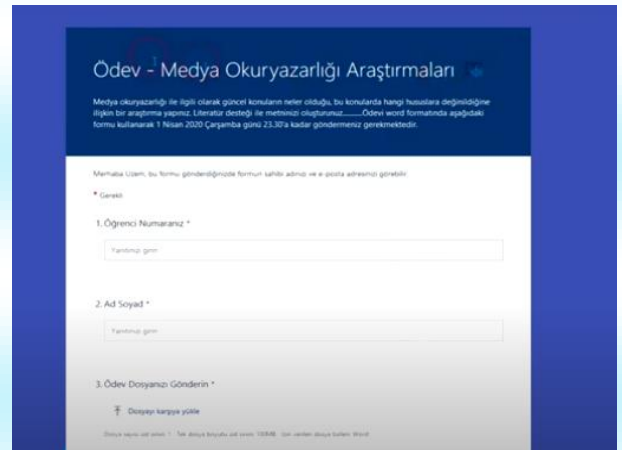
Ödev - Medya Okuryazarlığı Araştırmaları

Medya okuryazarlığı ile ilgili olarak güncel konuların neler olduğu, bu konularda hangi hususlara değinildiğine ilişkin bir araştırma yapınız. Literatür desteği ile metninizi oluşturunuz.........Ödevi word formatında aşağıdaki formu kullanarak 1 Nisan 2020 Çarşamba günü 23.30'a kadar göndermeniz gerekmektedir.

Merhaba Uzem, bu formu gönderdiğinizde formun sahibi adınızı ve e-posta adresinizi görebilir.

* Gerekli

1. Öğrenci Numaranız *

Yanıtınızı girin

2. Ad Soyad *

Yanıtınızı girin

3. Ödev Dosyanızı Gönderin *

Dosyayı karşıya yükle

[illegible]